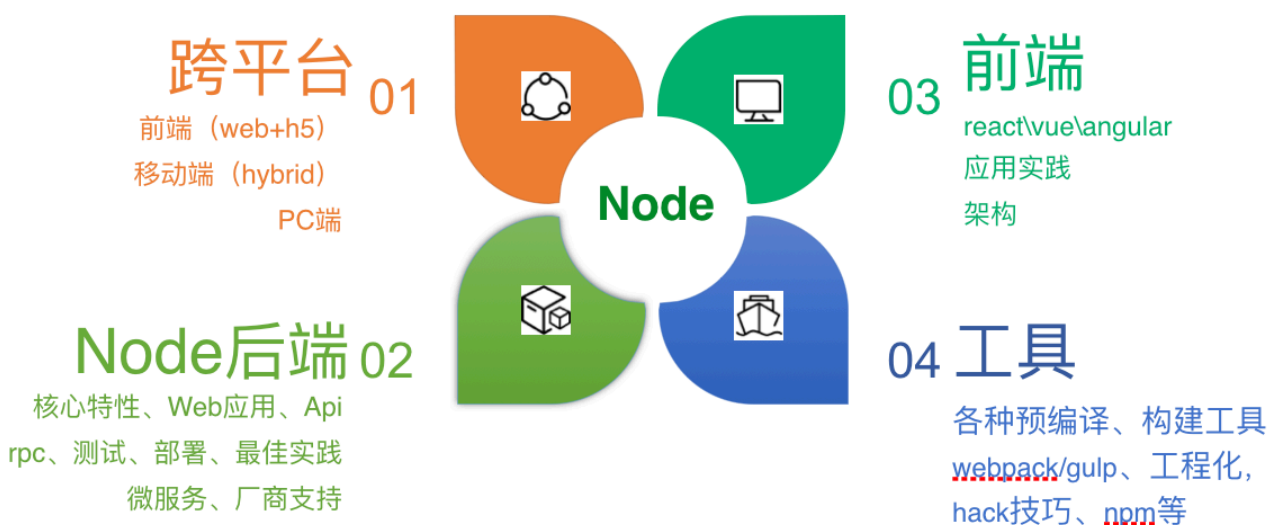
跨平台 01

前端（web+h5）

移动端（hybrid）

PC端

Node

前端 03

react\vue\angular

应用实践

架构

Node后端 02

核心特性、Web应用、Api

rpc、测试、部署、最佳实践

微服务、厂商支持

04 工具

各种预编译、构建工具

webpack/gulp、工程化，

hack技巧、npm等